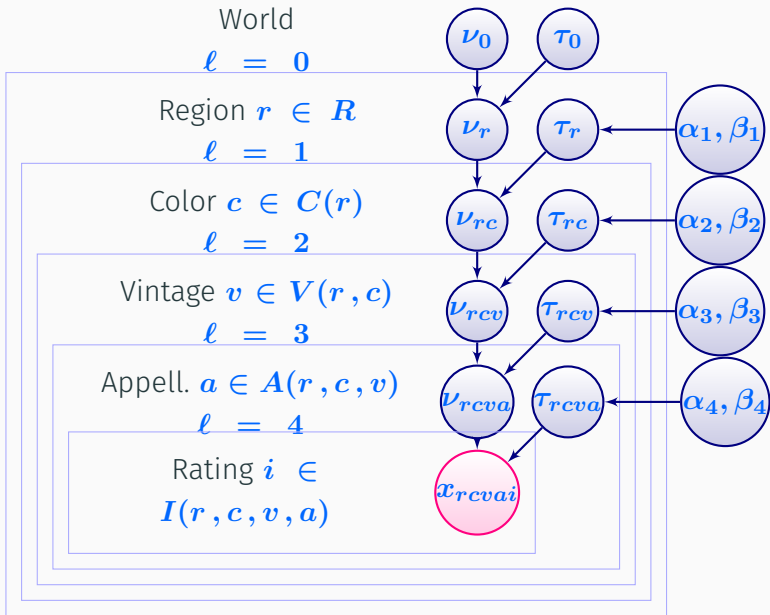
World
$\ell = 0$

Region $r \in R$
$\ell = 1$

Color $c \in C(r)$
$\ell = 2$

Vintage $v \in V(r, c)$
$\ell = 3$

Appell. $a \in A(r, c, v)$
$\ell = 4$

Rating $i \in$
$I(r, c, v, a)$

$\nu_0$
$\tau_0$
$\nu_r$
$\tau_r$
$\alpha_1, \beta_1$
$\nu_{rc}$
$\tau_{rc}$
$\alpha_2, \beta_2$
$\nu_{rcv}$
$\tau_{rcv}$
$\alpha_3, \beta_3$
$\nu_{rcva}$
$\tau_{rcva}$
$\alpha_4, \beta_4$
$x_{rcvai}$